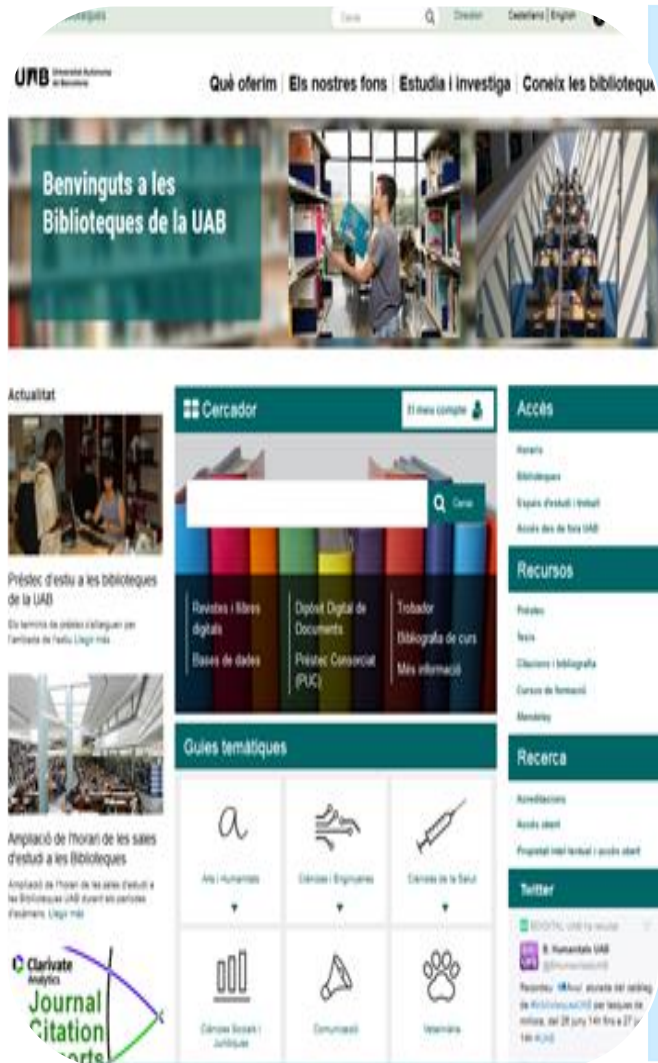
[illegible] Cerca Directori Castellano | English

UAB Universitat Autònoma de Barcelona

Què oferim | Els nostres fons | Estudia i investiga | Coneix les bibliote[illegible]

Benvinguts a les Biblioteques de la UAB

Actualitat

Préstec d'estiu a les biblioteques de la UAB

Els terminis de préstec s'allarguen per l'arribada de l'estiu Llegir més

Ampliació de l'horari de les sales d'estudi a les Biblioteques

Ampliació de l'horari de les sales d'estudi a les Biblioteques UAB durant els períodes d'exàmens. Llegir més

Clarivate Analytics Journal Citation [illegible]

Cercador

El meu compte

Cerca

Revistes i llibres digitals
Bases de dades
Dipòsit Digital de Documents
Préstec Consorciat (PUC)
Trobador
Bibliografia de curs
Més informació

Guies temàtiques

Arts i Humanitats
Ciències i Enginyeries
Ciències de la Salut
Ciències Socials i Jurídiques
Comunicació
Veterinària

Accés

Horaris
Biblioteques
Espais d'estudi i treball
Accés des de fora UAB

Recursos

Préstec
Tesis
Citacions i bibliografia
Cursos de formació
Mendeley

Recerca

Acreditacions
Accés obert
Propietat intel·lectual i accés obert

Twitter

B. Humanitats UAB
@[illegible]

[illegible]